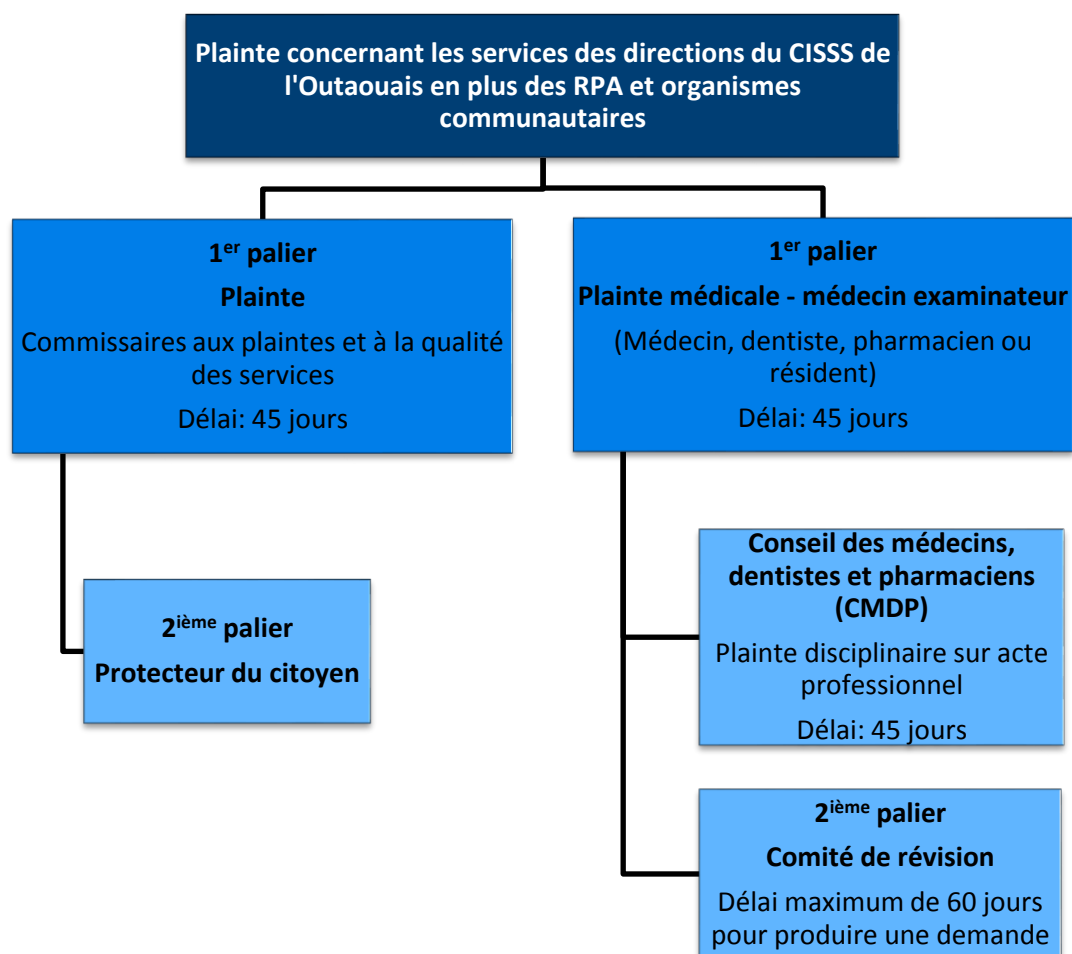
Plainte concernant les services des directions du CISSS de l'Outaouais en plus des RPA et organismes communautaires

1$^{er}$ palier

Plainte

Commissaires aux plaintes et à la qualité des services

Délai: 45 jours

1$^{er}$ palier

Plainte médicale - médecin examinateur

(Médecin, dentiste, pharmacien ou résident)

Délai: 45 jours

2$^{ième}$ palier

Protecteur du citoyen

Conseil des médecins, dentistes et pharmaciens (CMDP)

Plainte disciplinaire sur acte professionnel

Délai: 45 jours

2$^{ième}$ palier

Comité de révision

Délai maximum de 60 jours pour produire une demande